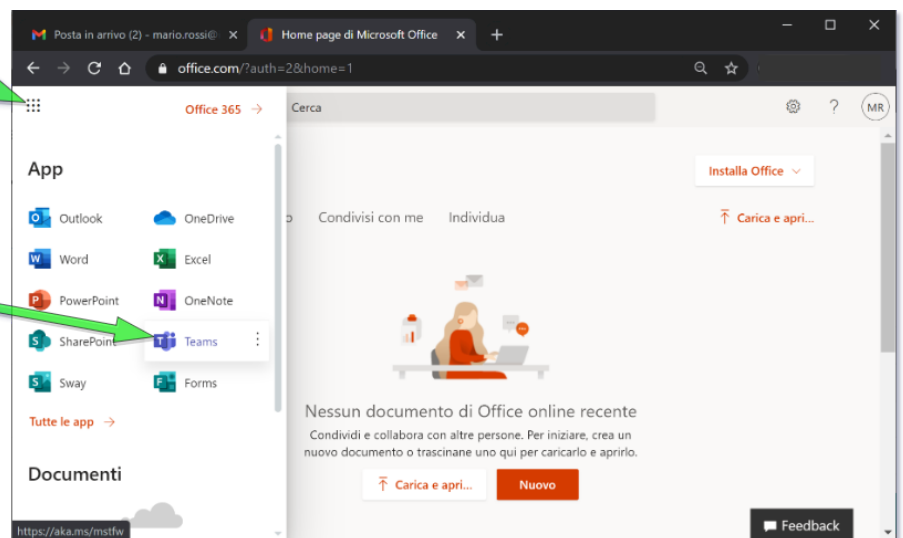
Posta in arrivo (2) - mario.rossi@ ×
Home page di Microsoft Office ×
+
office.com/?auth=2&home=1

Office 365 →
Cerca
MR

App
Outlook
OneDrive
Word
Excel
PowerPoint
OneNote
SharePoint
Teams
Sway
Forms
Tutte le app →

Documenti

Installa Office
Condivisi con me
Individua
Carica e apri...

Nessun documento di Office online recente
Condividi e collabora con altre persone. Per iniziare, crea un nuovo documento o trascinane uno qui per caricarlo e aprirlo.
Carica e apri...
Nuovo

https://aka.ms/mstfw
Feedback